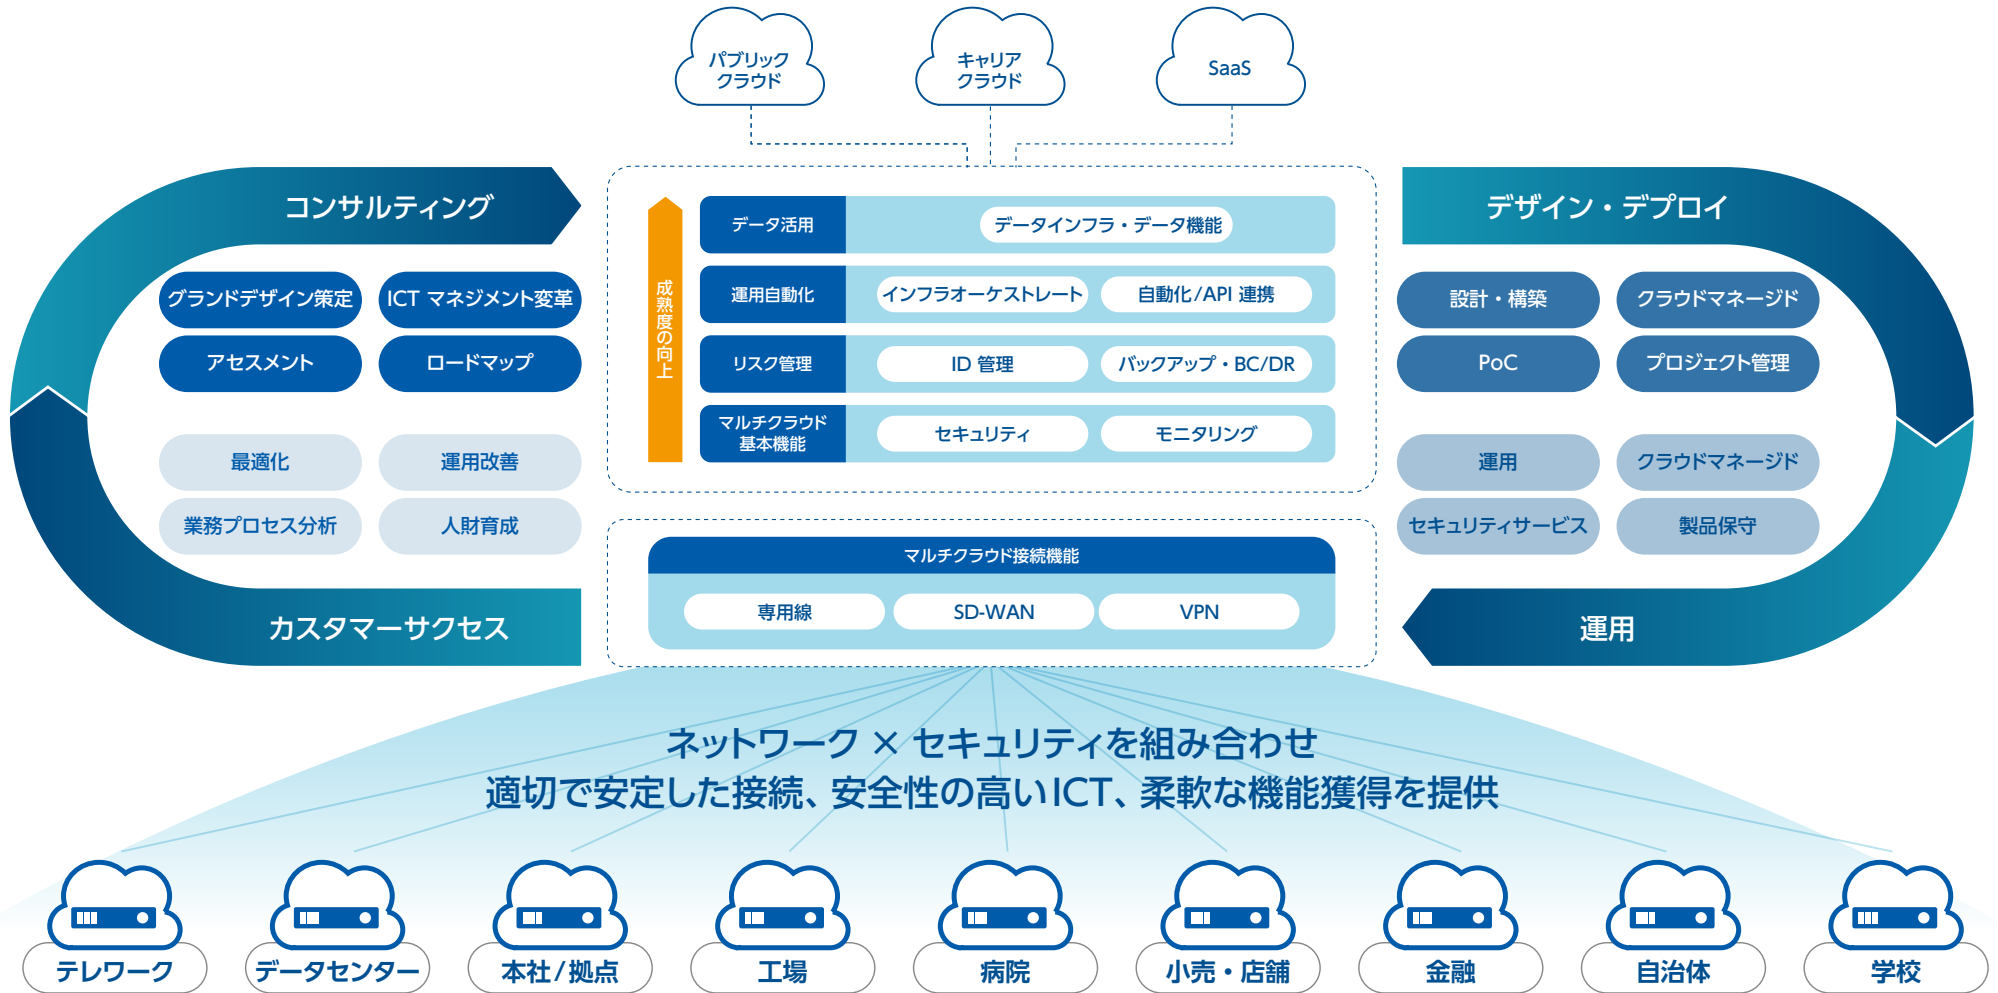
パブリッククラウド

キャリアクラウド

SaaS

コンサルティング

グランドデザイン策定

ICT マネジメント変革

アセスメント

ロードマップ

最適化

運用改善

業務プロセス分析

人財育成

カスタマーサクセス

成熟度の向上

| データ活用 | データインフラ・データ機能 | |
|---|---|---|
| 運用自動化 | インフラオーケストレート | 自動化/API 連携 |
| リスク管理 | ID 管理 | バックアップ・BC/DR |
| マルチクラウド基本機能 | セキュリティ | モニタリング |

マルチクラウド接続機能

専用線

SD-WAN

VPN

デザイン・デプロイ

設計・構築

クラウドマネージド

PoC

プロジェクト管理

運用

クラウドマネージド

セキュリティサービス

製品保守

運用

ネットワーク × セキュリティを組み合わせ
適切で安定した接続、安全性の高いICT、柔軟な機能獲得を提供

テレワーク

データセンター

本社/拠点

工場

病院

小売・店舗

金融

自治体

学校